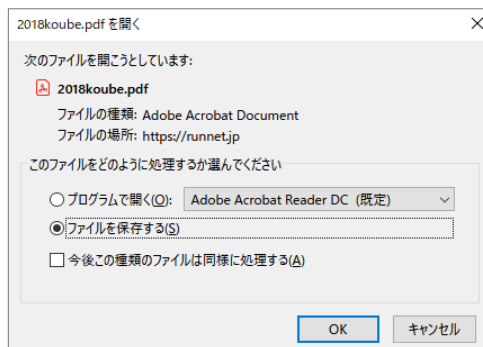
2018koube.pdf を開く

×

次のファイルを開こうとしています:

2018koube.pdf

ファイルの種類: Adobe Acrobat Document

ファイルの場所: https://runnet.jp

このファイルをどのように処理するか選んでください

プログラムで開く(O): Adobe Acrobat Reader DC (既定)

ファイルを保存する(S)

今後この種類のファイルは同様に処理する(A)

OK

キャンセル